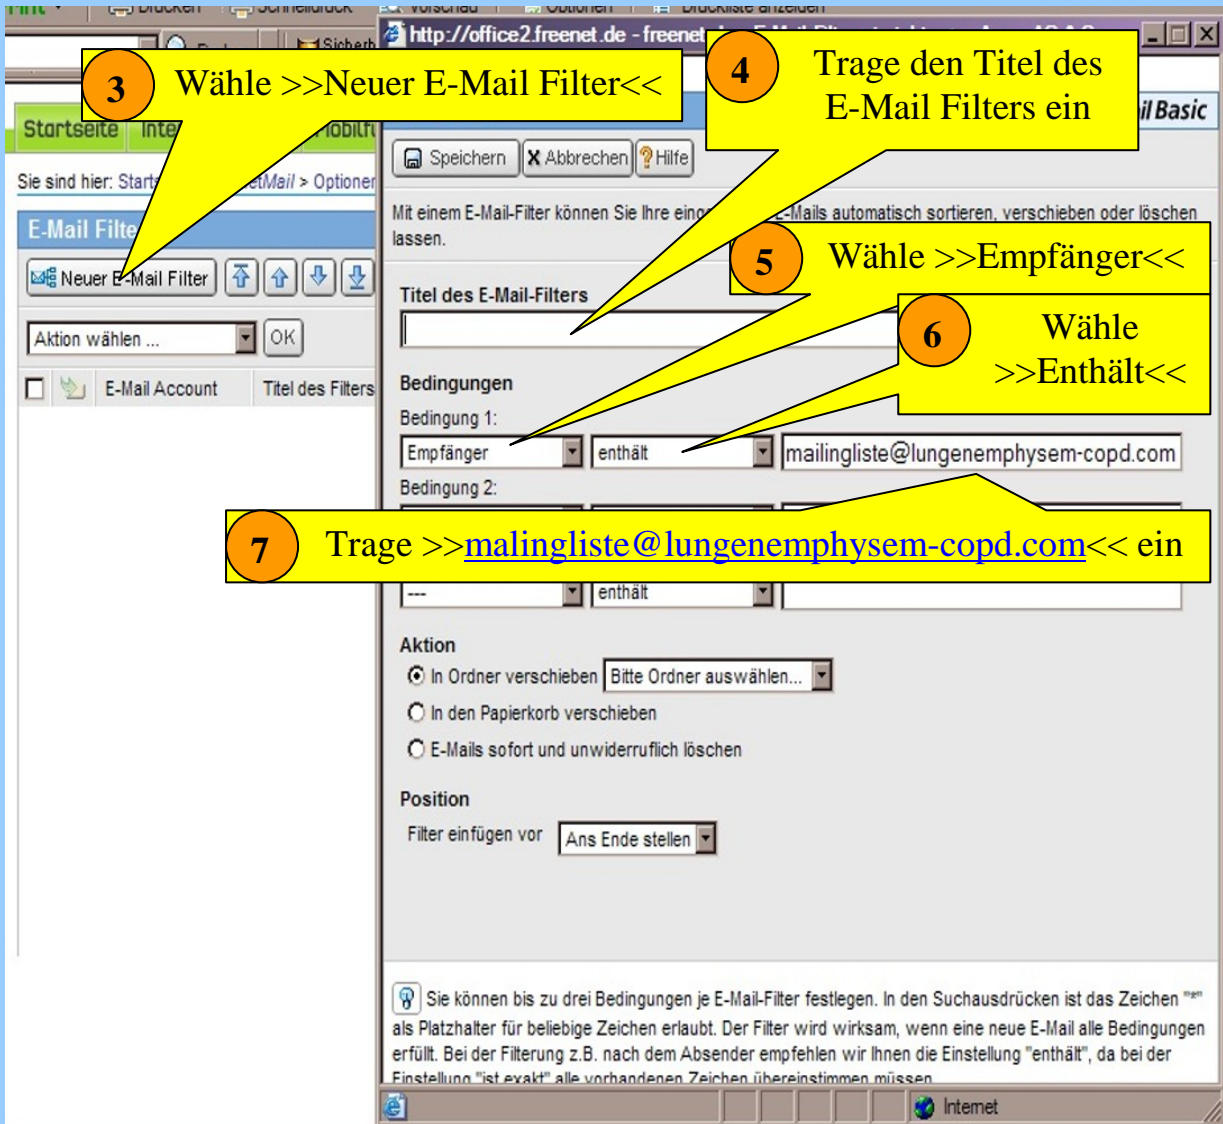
3 Wähle >>Neuer E-Mail Filter<<

4 Trage den Titel des E-Mail Filters ein

http://office2.freenet.de - freenet

il Basic

Startseite Inte mobilfu

Sie sind hier: Start etMail > Optionen

E-Mail Filte

Neuer E-Mail Filter

Aktion wählen ... OK

E-Mail Account Titel des Filters

Speichern Abbrechen Hilfe

Mit einem E-Mail-Filter können Sie Ihre eing E-Mails automatisch sortieren, verschieben oder löschen lassen.

5 Wähle >>Empfänger<<

Titel des E-Mail-Filters

6 Wähle >>Enthält<<

Bedingungen

Bedingung 1:

Empfänger enthält mailingliste@lungenemphysem-copd.com

Bedingung 2:

7 Trage >>malingliste@lungenemphysem-copd.com<< ein

--- enthält

Aktion

In Ordner verschieben Bitte Ordner auswählen...

In den Papierkorb verschieben

E-Mails sofort und unwiderruflich löschen

Position

Filter einfügen vor Ans Ende stellen

Sie können bis zu drei Bedingungen je E-Mail-Filter festlegen. In den Suchausdrücken ist das Zeichen "*" als Platzhalter für beliebige Zeichen erlaubt. Der Filter wird wirksam, wenn eine neue E-Mail alle Bedingungen erfüllt. Bei der Filterung z.B. nach dem Absender empfehlen wir Ihnen die Einstellung "enthält", da bei der Einstellung "ist exakt" alle vorhandenen Zeichen übereinstimmen müssen.

Internet